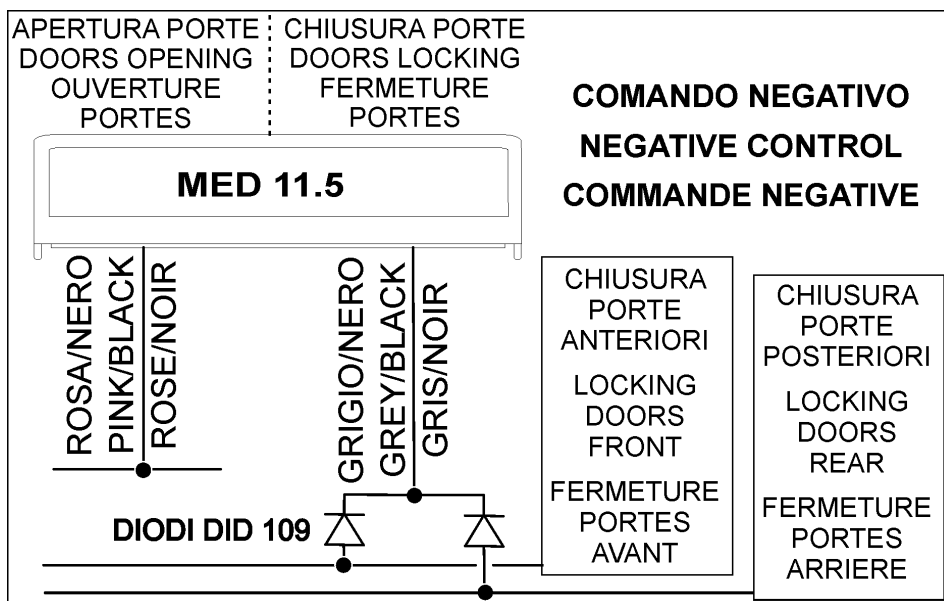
APERTURA PORTE
DOORS OPENING
OUVERTURE
PORTES

CHIUSURA PORTE
DOORS LOCKING
FERMETURE
PORTES

COMANDO NEGATIVO
NEGATIVE CONTROL
COMMANDE NEGATIVE

MED 11.5

ROSA/NERO
PINK/BLACK
ROSE/NOIR

GRIGIO/NERO
GREY/BLACK
GRIS/NOIR

CHIUSURA
PORTE
ANTERIORI

LOCKING
DOORS
FRONT

FERMETURE
PORTES
AVANT

CHIUSURA
PORTE
POSTERIORI

LOCKING
DOORS
REAR

FERMETURE
PORTES
ARRIERE

DIODI DID 109